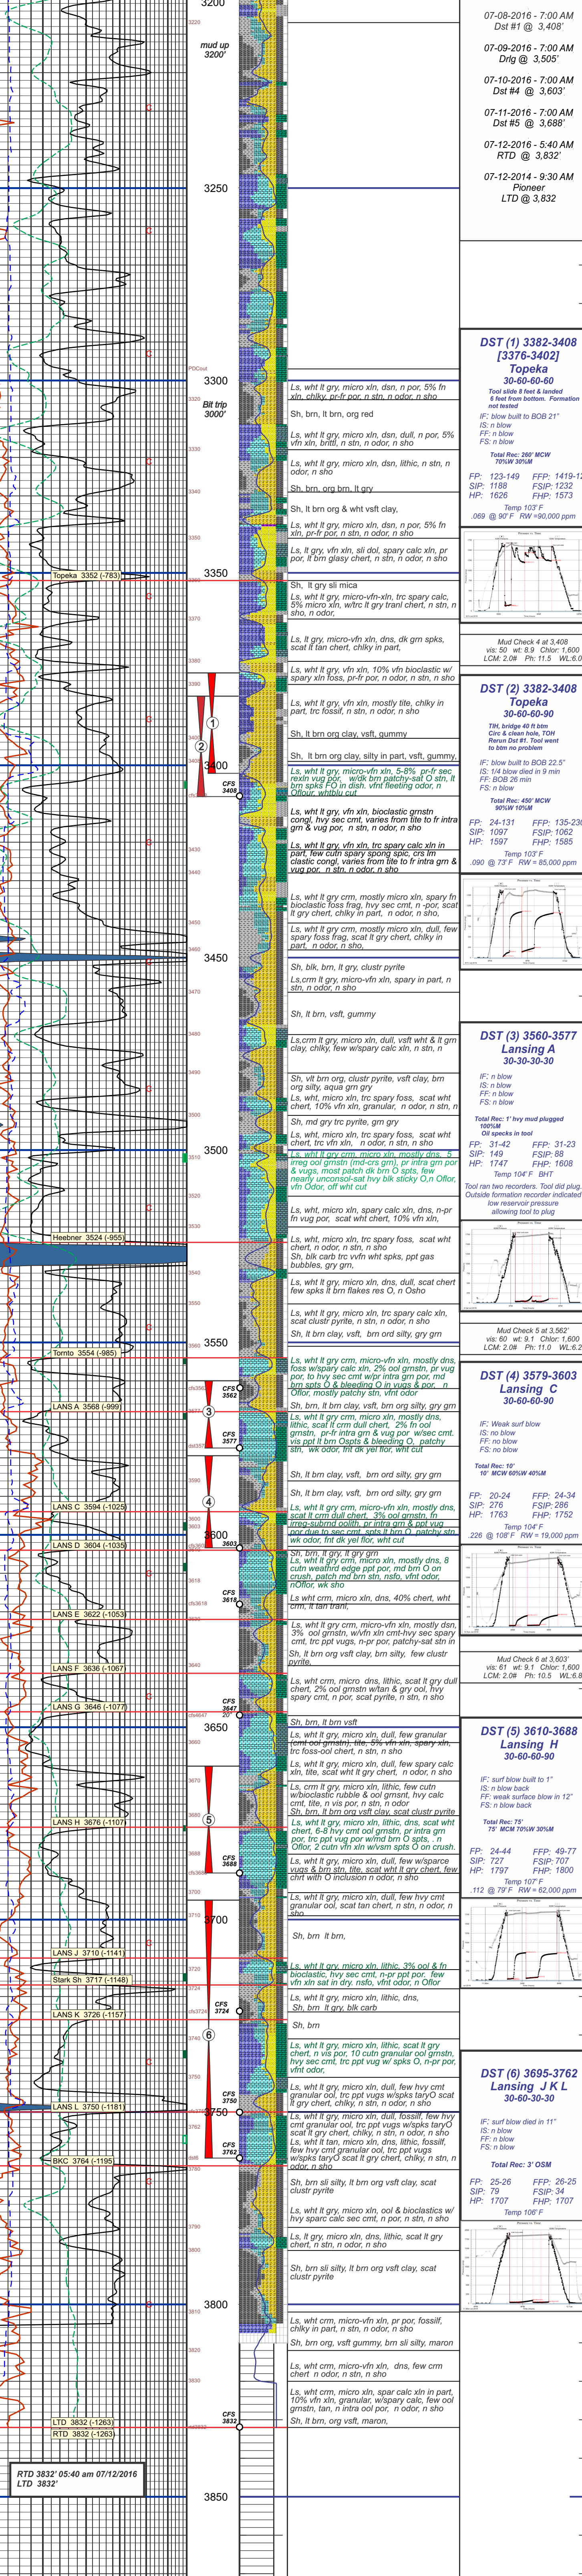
3200
3220
mud up 3200'
3250
PDCout
3300
3320
Bit trip 3000'
3330
3340
3350
Topeka 3352 (-783)
3370
3380
3390
3400
3410
CFS 3408
3430
3440
3450
3460
3470
3480
3490
3500
3510
3520
3530
Heebner 3524 (-955)
3540
3550
3560
Tornto 3554 (-985)
CFS 3562
LANS A 3568 (-999)
CFS 3577
3590
LANS C 3594 (-1025)
3600
LANS D 3604 (-1035)
CFS 3603
CFS 3618
LANS E 3622 (-1053)
3640
LANS F 3636 (-1067)
LANS G 3646 (-1077)
CFS 3647
3650
3660
3670
3680
LANS H 3676 (-1107)
CFS 3688
3700
3710
LANS J 3710 (-1141)
Stark Sh 3717 (-1148)
LANS K 3726 (-1157)
CFS 3724
3750
LANS L 3750 (-1181)
CFS 3750
CFS 3762
BKC 3764 (-1195)
3780
3790
3800
3810
3820
3830
LTD 3832 (-1263)
RTD 3832 (-1263)
CFS 3832
RTD 3832' 05:40 am 07/12/2016
LTD 3832'
3850

Ls, wht lt gry, micro xln, dsn, n por, 5% fn xln, chlky, pr-fr por, n stn, n odor, n sho
Sh, brn, lt brn, org red
Ls, wht lt gry, micro xln, dsn, dull, n por, 5% vfn xln, brittl, n stn, n odor, n sho
Ls, wht lt gry, micro xln, dsn, lithic, n stn, n odor, n sho
Sh, brn, org brn, lt gry
Sh, lt brn gry & wht vsft clay,
Ls, wht lt gry, micro xln, dsn, n por, 5% fn xln, pr-fr por, n stn, n odor, n sho
Ls, lt gry, vfn xln, sli dol, spary calc xln, pr por, lt brn glasy chert, n stn, n odor, n sho
Sh, lt gry sli mica
Ls, wht lt gry, micro-vfn-xln, trc spary calc, 5% micro xln, w/trc lt gry tranl chert, n stn, n sho, n odor,
Ls, lt gry, micro-vfn xln, dns, dk grn spks, scat lt tan chert, chlky in part,
Ls, wht lt gry, vfn xln, 10% vfn bioclastic w/ spary xln foss, pr-fr por, n odor, n stn, n sho
Ls, wht lt gry, micro xln, mostly tite, chlky in part, trc fossil, n stn, n odor, n sho
Sh, lt brn org clay, vsft, gummy
Sh, lt brn org clay, silty in part, vsft, gummy,
Ls, wht lt gry, micro-vfn xln, 5-8% pr-fr sec rexln vug por, w/dk brn patchy-sat O stn, lt brn spts FO in dish. vfnt fleeting odor, n Oflour, whtblu cut
Ls, wht lt gry, vfn xln, bioclastic grnstn congl, hvy sec cmt, varies from tite to fr intra grn & vug por, n stn, n odor, n sho
Ls, wht lt gry, micro-vfn xln, trc spary calc xln in part, few cutn spary spong spic, crs lm clastic congl, varies from tite to fr intra grn & vug por, n stn, n odor, n sho
Ls, wht lt gry crm, mostly micro xln, spary fn bioclastic foss frag, hvy sec cmt, n -por, scat lt gry chert, chlky in part, n odor, n sho,
Ls, wht lt gry crm, mostly micro xln, dull, few spary foss frag, scat lt gry chert, chlky in part, n odor, n sho,
Sh, blk, brn, lt gry, clustr pyrite
Ls,crm lt gry, micro-vfn xln, spary in part, n stn, n odor, n sho
Sh, lt brn, vsft, gummy
Ls,crm lt gry, micro xln, dull, vsft wht & lt grn clay, chlky, few w/spary calc xln, n stn, n
Sh, vlt brn org, clustr pyrite, vsft clay, brn org silty, aqua grn gry
Ls, wht, micro xln, trc spary foss, scat wht chert, 10% vfn xln, granular, n odor, n stn, n
Sh, md gry trc pyrite, grn gry
Ls, wht, micro xln, trc spary foss, scat wht chert, trc vfn xln, n odor, n stn, n sho
Ls, wht lt gry, micro-vfn xln, mostly dns, 5 irreg ool grnstn (md-crs grn), pr intra grn por & vugs, most patch dk brn O spts, few nearly unconsol-sat hvy blk sticky O,n Oflor, vfn Odor, off wht cut
Ls, wht lt gry, micro xln, spary calc xln, dns, n-por fn vug por, scat wht chert, 10% vfn xln,
Ls, wht lt gry, micro xln, trc spary foss, scat wht chert, n odor, n stn, n sho
Sh, blk carb trc vvfn wht spks, ppt gas bubbles, gry, grn,
Ls, wht lt gry, micro xln, dns, dull, scat chert few spks lt brn flakes res O, n Osho
Ls, wht lt gry, micro xln, trc spary calc xln, scat clustr pyrite, n stn, n odor, n sho
Sh, lt brn clay, vsft, brn ord silty, gry grn
Ls, wht lt gry crm, micro-vfn xln, mostly dns, foss w/spary calc xln, 2% ool grnstn, pr vug por, to hvy sec cmt w/pr intra grn por, md brn spts O & bleeding O in vugs & por, n Oflor, mostly patchy stn, vfnt odor
Sh, brn, lt brn clay, vsft, brn org silty, gry grn
Ls, wht lt gry crm, micro-vfn xln, mostly dns, lithic, scat lt crm dull chert, 2% fn ool grnstn, pr-fr intra grn & vug por w/sec cmt. vis ppt lt brn Ospts & bleeding O, patchy stn, wk odor, fnt dk yel flor, wht cut
Sh, lt brn clay, vsft, brn ord silty, gry grn
Sh, lt brn clay, vsft, brn ord silty, gry grn
Ls, wht lt gry crm, micro-vfn xln, mostly dns, scat lt crm dull chert, 3% ool grnstn, fn irreg-subrnd oolith, pr intra grn & ppt vug por due to sec cmt, spts lt brn O, patchy stn, wk odor, fnt dk yel flor, wht cut
Sh, brn, lt gry
Ls, wht lt gry crm, micro-vfn xln, mostly dns, 8 cutn weathrd edge ppt por, md brn O on crush, patch md brn stn, nsfo, vfnt odor, nOflor, wk sho
Ls wht crm, micro xln, dns, 40% chert, wht crm, lt tan tranl,
Ls, wht lt gry crm, micro-vfn xln, mostly dsn, 3% ool grnstn, w/vfn xln cmt-hvy sec spary cmt, trc por ppt vugs, n-pr por, patchy-sat stn in
Sh, lt brn org vsft clay, brn silty, few clustr pyrite,
Ls, wht crm, micro dns, lithic, scat lt gry dull chert, 2% ool grnstn w/tan & gry ool, hvy spary cmt, n por, scat pyrite, n stn, n sho
Sh, brn, lt brn vsft
Ls, wht lt gry, micro xln, dull, few granular (cmt ool grnstn), tite, 5% vfn xln, spary xln, trc foss-ool chert, n stn, n sho
Ls, wht lt gry, micro xln, dull, few spary calc xln, tite, scat wht lt gry chert, n odor, n sho
Ls, crm lt gry, micro xln, lithic, few cutn w/bioclastic rubble & ool grnstn, hvy calc cmt, tite, n vis por, n stn, n odor, n sho
Sh, brn, lt brn org vsft clay, scat clustr pyrite
Ls, wht lt gry, micro xln, lithic, dns, scat wht chert, 6-8 hvy cmt ool grnstn, pr intra grn por, trc ppt vug por w/md brn O spts, n Oflor, 2 cutn xln w/vsm spts O on crush.
Ls, wht lt gry, micro xln, dull, few w/sparce vugs & brn stn, tite, scat wht lt gry chert, few chrt with O inclusion n odor, n sho
Ls, wht lt gry, micro xln, dull, few hvy cmt granular ool, scat tan chert, n stn, n odor, n sho
Sh, brn, lt brn,
Ls, wht lt gry, micro xln, lithic, 3% ool & fn bioclastic, hvy sec cmt, n-pr ppt por, few vfn xln sat in dry. nsfo, vfnt odor, n Oflor
Ls, wht lt gry, micro xln, lithic, dns,
Sh, brn, lt gry, blk carb
Sh, brn
Ls, wht lt gry, micro xln, lithic, scat lt gry chert, n vis por, 10 cutn granular ool grnstn, hvy sec cmt, trc ppt vug w/ spks O, n-pr por, vfnt odor,
Ls, wht lt gry, micro xln, dull, few hvy cmt granular ool, trc ppt vugs w/spks taryO scat lt gry chert, chlky, n stn, n odor, n sho
Ls, wht lt gry, micro xln, dull, fossilf, few hvy cmt granular ool, trc ppt vugs w/spks taryO scat lt gry chert, chlky, n stn, n odor, n sho
Ls, wht lt tan, micro xln, dns, lithic, fossilf, few hvy cmt granular ool, trc ppt vugs w/spks taryO scat lt gry chert, chlky, n stn, n odor, n sho
Sh, brn sli silty, lt brn org vsft clay, scat clustr pyrite
Ls, wht lt gry, micro xln, ool & bioclastics w/ hvy sparc calc sec cmt, n por, n stn, n sho
Ls, wht lt gry, micro xln, dns, lithic, scat lt gry chert, n odor, n stn, n sho
Sh, brn sli silty, lt brn org vsft clay, scat clustr pyrite
Ls, wht crm, micro-vfn xln, pr por, fossilf, chlky in part, n stn, n odor, n sho
Sh, brn org, vsft gummy, brn sli silty, maron
Ls, wht crm, micro-vfn xln, dns, few crm chert n odor, n stn, n sho
Ls, wht crm, micro xln, spar calc xln in part, 10% vfn xln, granular, n odor, n stn, n sho, few ool grnstn, tan, n intra ool por, n odor, n sho
Sh, lt brn, org vsft, maron,

07-08-2016 - 7:00 AM Dst #1 @ 3,408'
07-09-2016 - 7:00 AM Drlg @ 3,505'
07-10-2016 - 7:00 AM Dst #4 @ 3,603'
07-11-2016 - 7:00 AM Dst #5 @ 3,688'
07-12-2016 - 5:40 AM RTD @ 3,832'
07-12-2014 - 9:30 AM Pioneer LTD @ 3,832

DST (1) 3382-3408 [3376-3402]
Topeka
30-60-60-60
Tool slide 8 feet & landed 6 feet from bottom. Formation not tested
IF: blow built to BOB 21"
IS: n blow
FF: n blow
FS: n blow
Total Rec: 260' MCW 70%W 30%M
FP: 123-149 FFP: 1419-12
SIP: 1188 FSIP: 1232
HP: 1626 FHP: 1573
Temp 103' F
.069 @ 90' F RW =90,000 ppm

Mud Check 4 at 3,408
vis: 50 wt: 8.9 Chlor: 1,600
LCM: 2.0# Ph: 11.5 WL:6.0

DST (2) 3382-3408
Topeka
30-60-60-90
TIH, bridge 40 ft btm Circ & clean hole, TOH Rerun Dst #1. Tool went to btm no problem
IF: blow built to BOB 22.5"
IS: 1/4 blow died in 9 min
FF: BOB 26 min
FS: n blow
Total Rec: 450' MCW 90%W 10%M
FP: 24-131 FFP: 135-23
SIP: 1097 FSIP: 1062
HP: 1597 FHP: 1585
Temp 103' F
.090 @ 73' F RW = 85,000 ppm

DST (3) 3560-3577
Lansing A
30-30-30-30
IF: n blow
IS: n blow
FF: n blow
FS: n blow
Total Rec: 1' hvy mud plugged 100%M Oil specks in tool
FP: 31-42 FFP: 31-23
SIP: 149 FSIP: 88
HP: 1747 FHP: 1608
Temp 104' F BHT
Tool ran two recorders. Tool did plug. Outside formation recorder indicated low reservoir pressure allowing tool to plug

Mud Check 5 at 3,562'
vis: 60 wt: 9.1 Chlor: 1,600
LCM: 2.0# Ph: 11.0 WL:6.2

DST (4) 3579-3603
Lansing C
30-60-30-60
IF: Weak surf blow
IS: no blow
FF: n blow
FS: n blow
Total Rec: 10' 10' MCW 60%W 40%M
FP: 20-24 FFP: 24-34
SIP: 276 FSIP: 286
HP: 1763 FHP: 1752
Temp 104' F
.226 @ 108' F RW = 19,000 ppm

Mud Check 6 at 3,603'
vis: 61 wt: 9.1 Chlor: 1,600
LCM: 2.0# Ph: 10.5 WL:6.8

DST (5) 3610-3688
Lansing H
30-60-60-90
IF: surf blow built to 1"
IS: n blow back
FF: weak surface blow in 12"
FS: n blow back
Total Rec: 75' 75' MCM 70%W 30%M
FP: 24-44 FFP: 49-77
SIP: 727 FSIP: 707
HP: 1797 FHP: 1800
Temp 107' F
.112 @ 79' F RW = 62,000 ppm

DST (6) 3695-3762
Lansing J K L
30-60-30-30
IF: surf blow died in 11"
IS: n blow
FF: n blow
FS: n blow
Total Rec: 3' OSM
FP: 25-26 FFP: 26-25
SIP: 79 FSIP: 34
HP: 1707 FHP: 1707
Temp 106' F